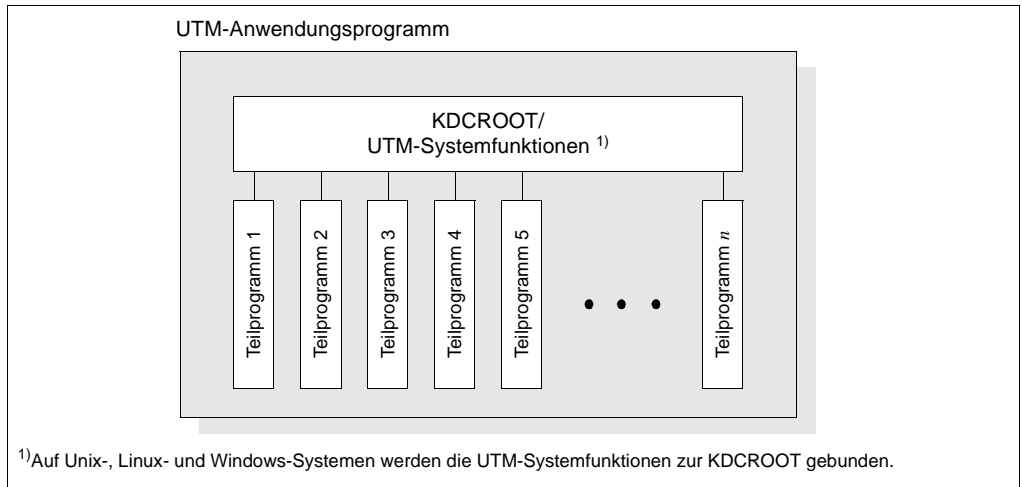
UTM-Anwendungsprogramm

KDCROOT/
UTM-Systemfunktionen $^{1)}$

Teilprogramm 1

Teilprogramm 2

Teilprogramm 3

Teilprogramm 4

Teilprogramm 5

Teilprogramm $n$

$^{1)}$Auf Unix-, Linux- und Windows-Systemen werden die UTM-Systemfunktionen zur KDCROOT gebunden.